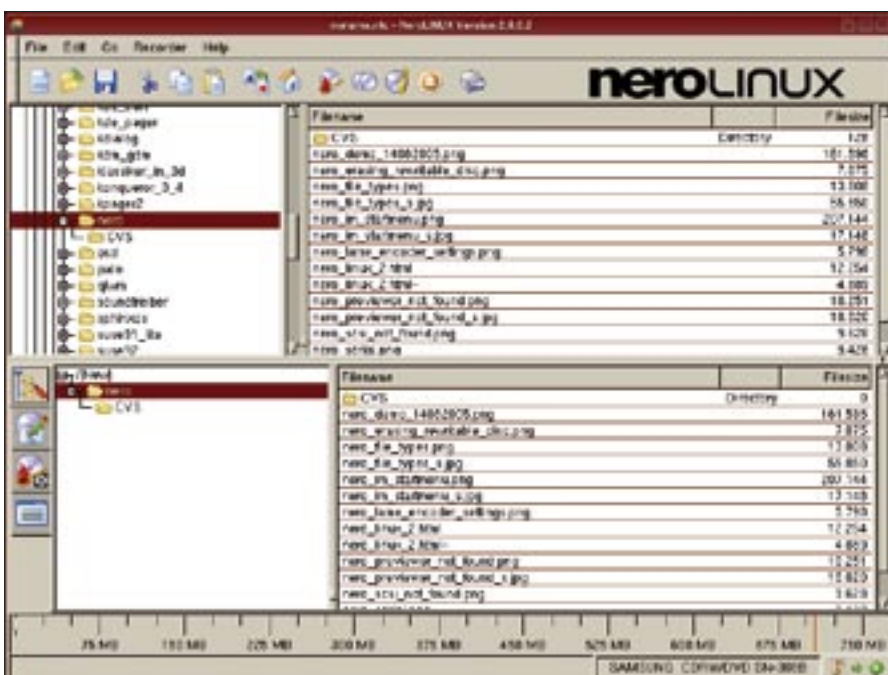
nerolinux - NeroLINUX Version 2.0.0.2

File Edit Go Recorder Help

neroLINUX

title_pager
sharing
title_gtile
tcustomer_in_3d
konqueror_3_4
kpager2
nero
CVS
ooo
pale
glues
scudbreaker
sphinxes
suse91_lite
suse92

| Filename | | Filesize |
|---|---|---|
| CVS | Directory | 128 |
| nero_disrec_14082005.png | | 161.596 |
| nero_erasing_rewritable_disc.png | | 7.075 |
| nero_file_types.png | | 13.088 |
| nero_file_types_s.jpg | | 56.160 |
| nero_im_startmenu.png | | 207.144 |
| nero_im_startmenu_s.jpg | | 17.148 |
| nero_lame_encoder_settings.png | | 5.790 |
| nero_linux_2.html | | 12.254 |
| nero_linux_2.html~ | | 4.085 |
| nero_previewer_not_found.png | | 10.251 |
| nero_previewer_not_found_s.jpg | | 18.520 |
| nero_scsi_not_found.png | | 9.026 |
| nero_strip.png | | 9.425 |

MyDisc
nero
CVS

| Filename | | Filesize |
|---|---|---|
| CVS | Directory | 0 |
| nero_disrec_14082005.png | | 161.595 |
| nero_erasing_rewritable_disc.png | | 7.075 |
| nero_file_types.png | | 17.069 |
| nero_file_types_s.jpg | | 56.850 |
| nero_im_startmenu.png | | 207.144 |
| nero_im_startmenu_s.jpg | | 17.148 |
| nero_lame_encoder_settings.png | | 5.790 |
| nero_linux_2.html | | 12.254 |
| nero_linux_2.html~ | | 4.889 |
| nero_previewer_not_found.png | | 10.251 |
| nero_previewer_not_found_s.jpg | | 10.820 |
| nero_scsi_not_found.png | | 9.626 |

75 MB 150 MB 225 MB 300 MB 375 MB 450 MB 525 MB 600 MB 675 MB 750 MB

SAMSUNG CDRW/DVD SM-308B